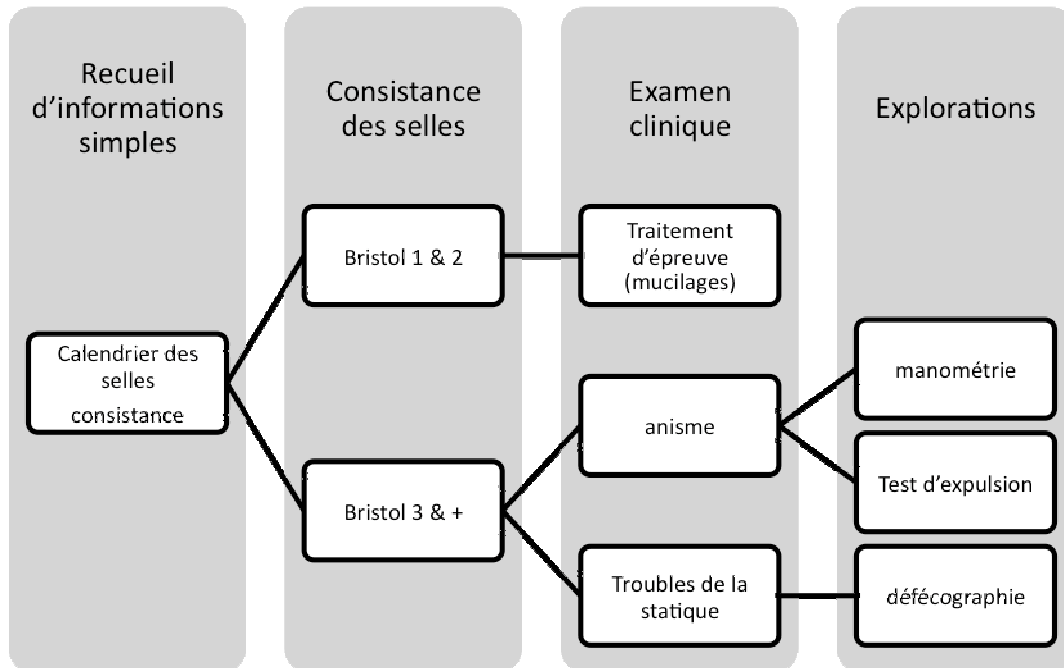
Recueil d'informations simples

Consistance des selles

Examen clinique

Explorations

Calendrier des selles consistance

Bristol 1 & 2

Bristol 3 & +

Traitement d'épreuve (mucilages)

anisme

Troubles de la statique

manométrie

Test d'expulsion

défécographie